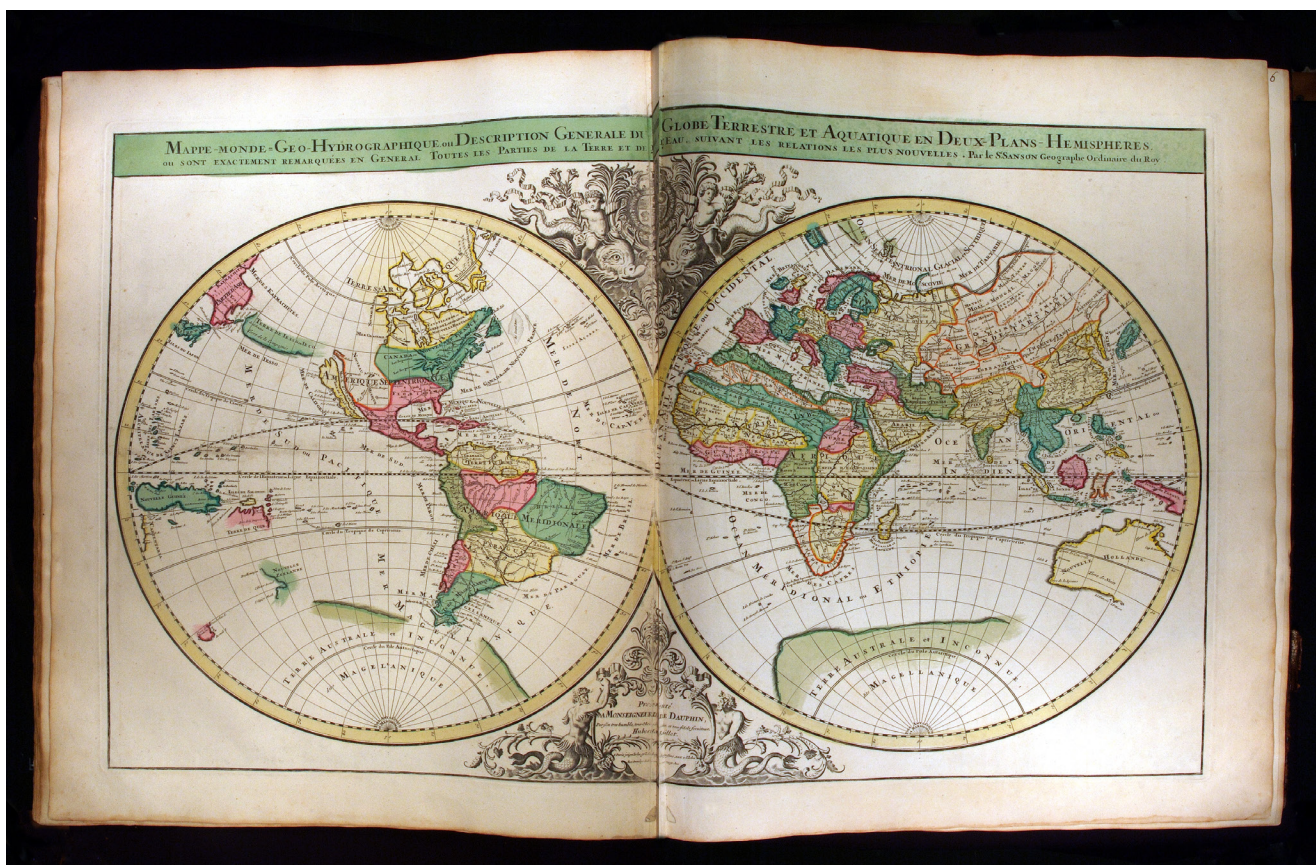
6

Mappe-monde-Geo-Hydrographique ou Description Generale du Globe Terrestre et Aquatique en Deux-Plans-Hemispheres, ou sont exactement remarquées en General Toutes les Parties de la Terre et de l'Eau, suivant les Relations les plus nouvelles. Par le S. Sanson Geographe Ordinaire du Roy

Terre de Jesso
Terres Arctiques
Canada
Amerique Septentrionale
Mexique ou Nouvelle Espagne
Mer du Nord
Mer du Sud
Mer Pacifique
Amerique Meridionale
Nouvelle Guinée
Terre de Quir
Nouvelle Zelande
Mer Magellanique
Terre Australe et Inconnue
Cercle Antarctique
Magellanique
Terre Australe et Inconnue
Magellanique
Ocean Occidental
Ocean Septentrional Glacial
Mer de Moscovie
Mer de Tartarie
Tartarie
Ocean Oriental
Ocean Indien
Mer de Guinée
Ocean Meridional ou Ethiopique
Nouvelle Hollande
Cercle du Tropique du Capricorne
Cercle du Tropique du Cancer
Ligne Equinoctiale

Presenté A Monseigneur le Dauphin
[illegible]
Hubert Jaillot